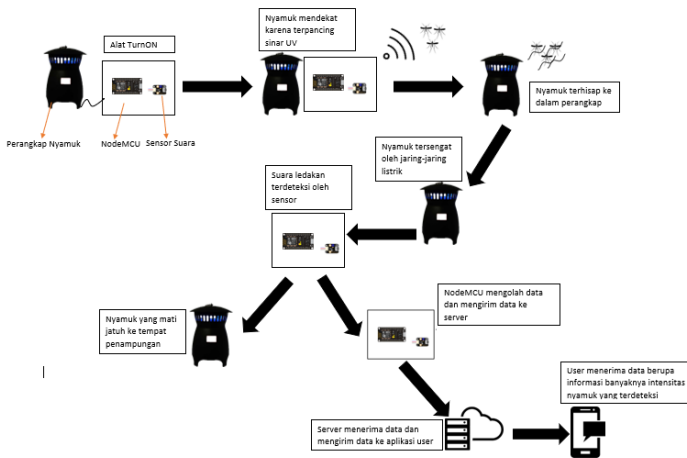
Alat TurnON

Perangkap Nyamuk

NodeMCU

Sensor Suara

Nyamuk mendekat karena terpancing sinar UV

Nyamuk terhisap ke dalam perangkap

Nyamuk tersengat oleh jaring-jaring listrik

Suara ledakan terdeteksi oleh sensor

Nyamuk yang mati jatuh ke tempat penampungan

NodeMCU mengolah data dan mengirim data ke server

Server menerima data dan mengirim data ke aplikasi user

User menerima data berupa informasi banyaknya intensitas nyamuk yang terdeteksi